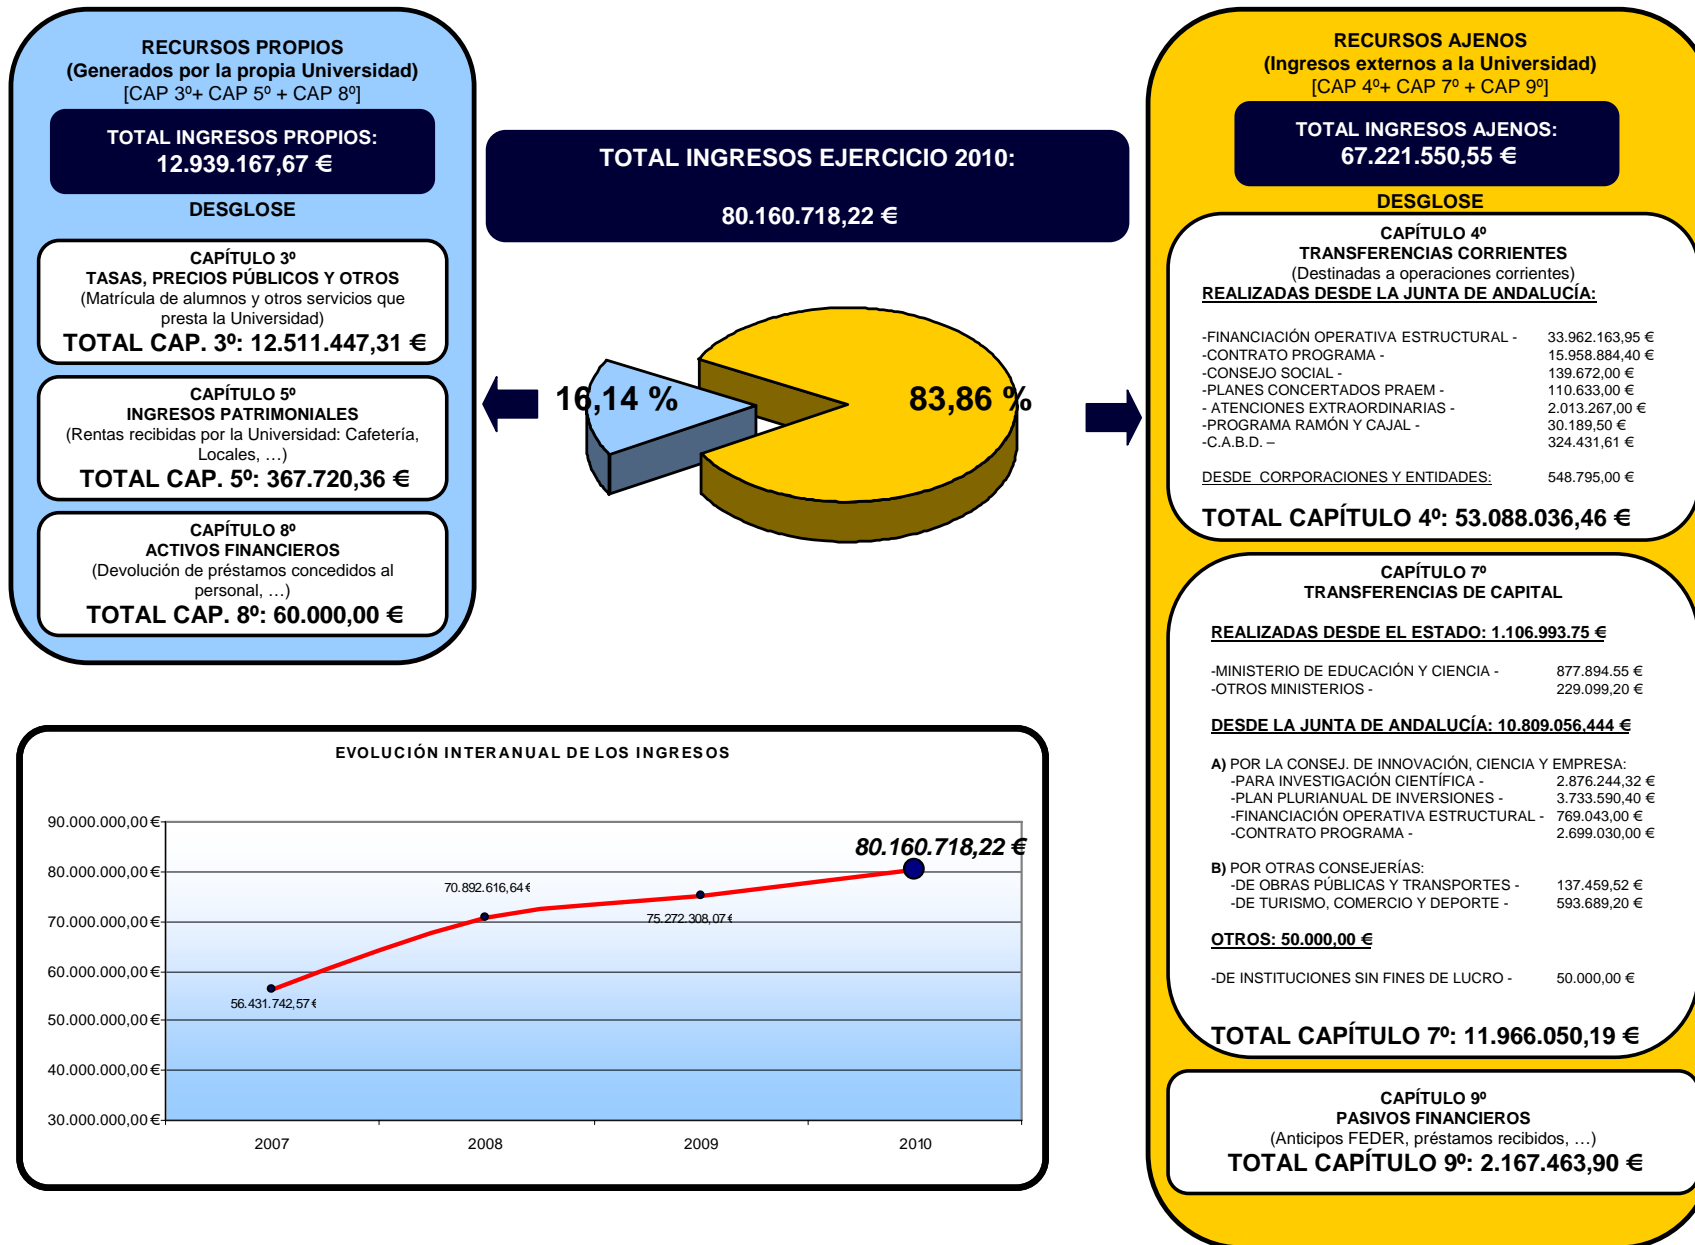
RECURSOS PROPIOS
(Generados por la propia Universidad)
[CAP 3º+ CAP 5º + CAP 8º]

TOTAL INGRESOS PROPIOS:
12.939.167,67 €

DESGLOSE

CAPÍTULO 3º
TASAS, PRECIOS PÚBLICOS Y OTROS
(Matrícula de alumnos y otros servicios que presta la Universidad)
TOTAL CAP. 3º: 12.511.447,31 €

CAPÍTULO 5º
INGRESOS PATRIMONIALES
(Rentas recibidas por la Universidad: Cafetería, Locales, …)
TOTAL CAP. 5º: 367.720,36 €

CAPÍTULO 8º
ACTIVOS FINANCIEROS
(Devolución de préstamos concedidos al personal, …)
TOTAL CAP. 8º: 60.000,00 €

TOTAL INGRESOS EJERCICIO 2010:

80.160.718,22 €

16,14 %

83,86 %

RECURSOS AJENOS
(Ingresos externos a la Universidad)
[CAP 4º+ CAP 7º + CAP 9º]

TOTAL INGRESOS AJENOS:
67.221.550,55 €

DESGLOSE

CAPÍTULO 4º
TRANSFERENCIAS CORRIENTES
(Destinadas a operaciones corrientes)
REALIZADAS DESDE LA JUNTA DE ANDALUCÍA:

-FINANCIACIÓN OPERATIVA ESTRUCTURAL - 33.962.163,95 €
-CONTRATO PROGRAMA - 15.958.884,40 €
-CONSEJO SOCIAL - 139.672,00 €
-PLANES CONCERTADOS PRAEM - 110.633,00 €
- ATENCIONES EXTRAORDINARIAS - 2.013.267,00 €
-PROGRAMA RAMÓN Y CAJAL - 30.189,50 €
-C.A.B.D. – 324.431,61 €

DESDE CORPORACIONES Y ENTIDADES: 548.795,00 €

TOTAL CAPÍTULO 4º: 53.088.036,46 €

CAPÍTULO 7º
TRANSFERENCIAS DE CAPITAL

REALIZADAS DESDE EL ESTADO: 1.106.993.75 €

-MINISTERIO DE EDUCACIÓN Y CIENCIA - 877.894.55 €
-OTROS MINISTERIOS - 229.099,20 €

DESDE LA JUNTA DE ANDALUCÍA: 10.809.056,444 €

A) POR LA CONSEJ. DE INNOVACIÓN, CIENCIA Y EMPRESA:
-PARA INVESTIGACIÓN CIENTÍFICA - 2.876.244,32 €
-PLAN PLURIANUAL DE INVERSIONES - 3.733.590,40 €
-FINANCIACIÓN OPERATIVA ESTRUCTURAL - 769.043,00 €
-CONTRATO PROGRAMA - 2.699.030,00 €

B) POR OTRAS CONSEJERÍAS:
-DE OBRAS PÚBLICAS Y TRANSPORTES - 137.459,52 €
-DE TURISMO, COMERCIO Y DEPORTE - 593.689,20 €

OTROS: 50.000,00 €

-DE INSTITUCIONES SIN FINES DE LUCRO - 50.000,00 €

TOTAL CAPÍTULO 7º: 11.966.050,19 €

CAPÍTULO 9º
PASIVOS FINANCIEROS
(Anticipos FEDER, préstamos recibidos, …)
TOTAL CAPÍTULO 9º: 2.167.463,90 €

EVOLUCIÓN INTERANUAL DE LOS INGRESOS

90.000.000,00 €
80.000.000,00 €
70.000.000,00 €
60.000.000,00 €
50.000.000,00 €
40.000.000,00 €
30.000.000,00 €

80.160.718,22 €
70.892.616,64 €
75.272.308,07 €
56.431.742,57 €

2007
2008
2009
2010